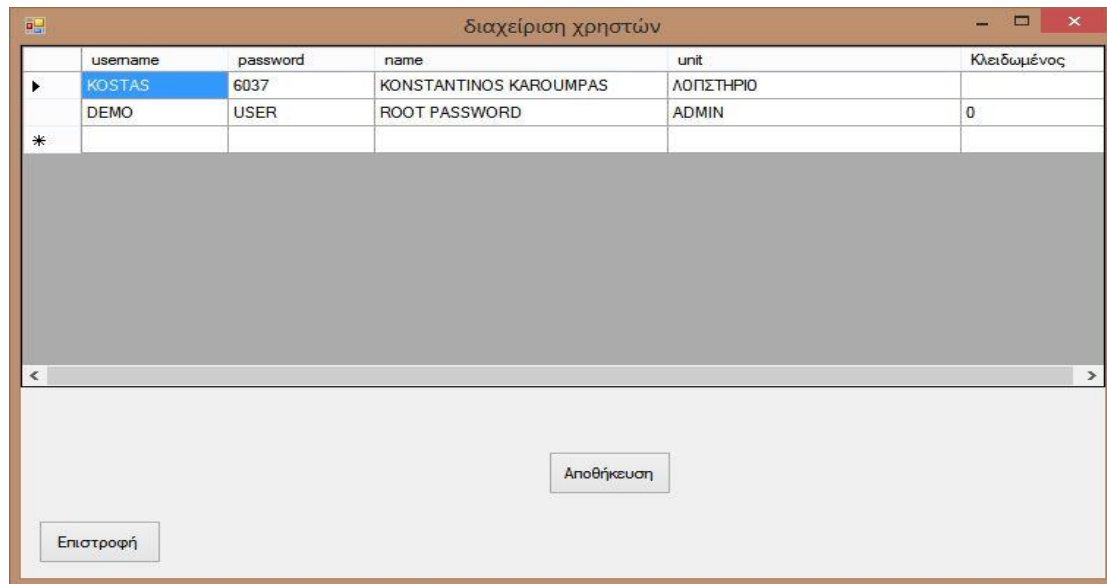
διαχείριση χρηστών

| | username | password | name | unit | Κλειδωμένος |
|---|---|---|---|---|---|
| ▶ | KOSTAS | 6037 | KONSTANTINOS KAROUMPAS | ΛΟΠΣΤΗΡΙΟ | |
| | DEMO | USER | ROOT PASSWORD | ADMIN | 0 |
| * | | | | | |

Αποθήκευση

Επιστροφή